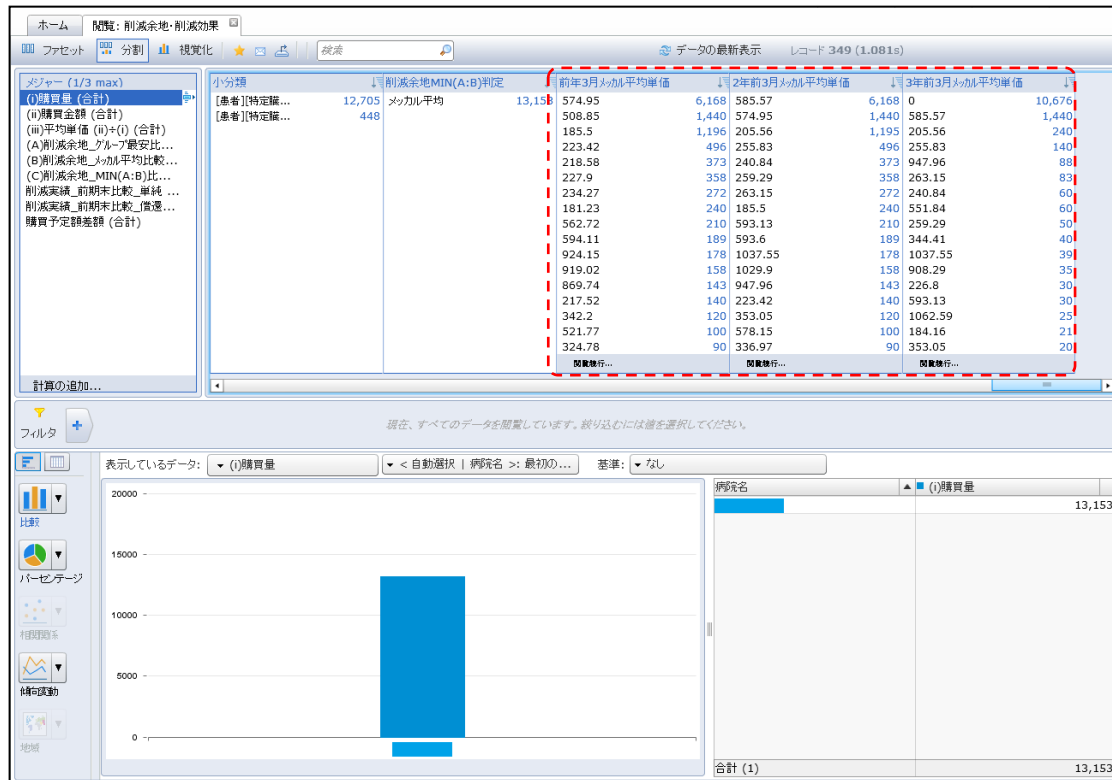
ホーム　閲覧: 削減余地･削減効果

ファセット　分割　視覚化　検索　データの最新表示　レコード 349 (1.081s)

メジャー (1/3 max)
(i)購買量 (合計)
(ii)購買金額 (合計)
(iii)平均単価 (ii)÷(i) (合計)
(A)削減余地_グループ最安比...
(B)削減余地_メッカル平均比較...
(C)削減余地_MIN(A:B)比...
削減実績_前期末比較_単純 ...
削減実績_前期末比較_償還...
購買予定額差額 (合計)
計算の追加...

| 小分類 | | 削減余地MIN(A:B)判定 | | 前年3月メッカル平均単価 | | 2年前3月メッカル平均単価 | | 3年前3月メッカル平均単価 | |
|---|---|---|---|---|---|---|---|---|---|
| [患者][特定職... | 12,705 | メッカル平均 | 13,153 | 574.95 | 6,168 | 585.57 | 6,168 | 0 | 10,676 |
| [患者][特定職... | 448 | | | 508.85 | 1,440 | 574.95 | 1,440 | 585.57 | 1,440 |
| | | | | 185.5 | 1,196 | 205.56 | 1,195 | 205.56 | 240 |
| | | | | 223.42 | 496 | 255.83 | 496 | 255.83 | 140 |
| | | | | 218.58 | 373 | 240.84 | 373 | 947.96 | 88 |
| | | | | 227.9 | 358 | 259.29 | 358 | 263.15 | 83 |
| | | | | 234.27 | 272 | 263.15 | 272 | 240.84 | 60 |
| | | | | 181.23 | 240 | 185.5 | 240 | 551.84 | 60 |
| | | | | 562.72 | 210 | 593.13 | 210 | 259.29 | 50 |
| | | | | 594.11 | 189 | 593.6 | 189 | 344.41 | 40 |
| | | | | 924.15 | 178 | 1037.55 | 178 | 1037.55 | 39 |
| | | | | 919.02 | 158 | 1029.9 | 158 | 908.29 | 35 |
| | | | | 869.74 | 143 | 947.96 | 143 | 226.8 | 30 |
| | | | | 217.52 | 140 | 223.42 | 140 | 593.13 | 30 |
| | | | | 342.2 | 120 | 353.05 | 120 | 1062.59 | 25 |
| | | | | 521.77 | 100 | 578.15 | 100 | 184.16 | 21 |
| | | | | 324.78 | 90 | 336.97 | 90 | 353.05 | 20 |
| | | | | 閲覧続行... | | 閲覧続行... | | 閲覧続行... | |

フィルタ
現在、すべてのデータを閲覧しています。絞り込むには値を選択してください。

表示しているデータ: (i)購買量　< 自動選択 | 病院名 >: 最初の...　基準: なし

比較
パーセンテージ
相関関係
傾向変動
地域

20000
15000
10000
5000
0

| 病院名 | (i)購買量 |
|---|---|
| | 13,153 |
| 合計 (1) | 13,153 |